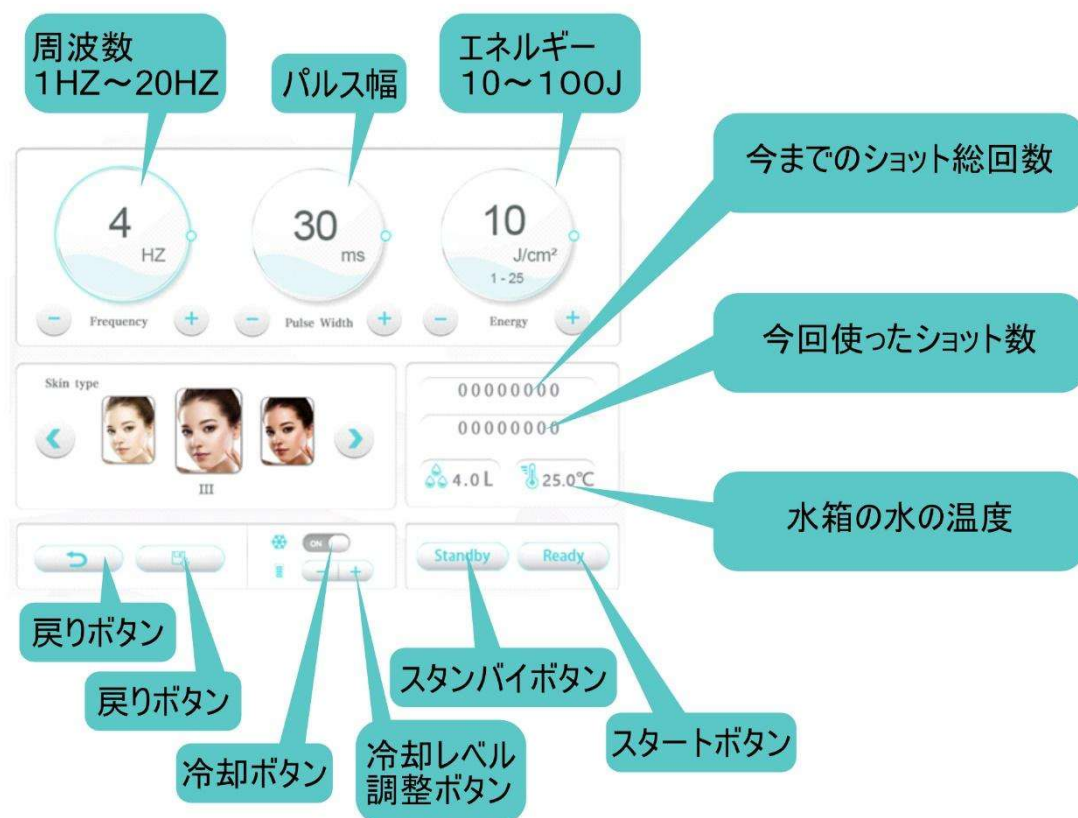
周波数
1HZ～20HZ

パルス幅

エネルギー
10～100J

今までのショット総回数

4
HZ
Frequency

30
ms
Pulse Width

10
J/cm²
1 - 25
Energy

今回使ったショット数

Skin type

III

00000000
00000000

4.0 L
25.0℃

水箱の水の温度

ON

Standby
Ready

戻りボタン

戻りボタン

スタンバイボタン

冷却ボタン

冷却レベル
調整ボタン

スタートボタン